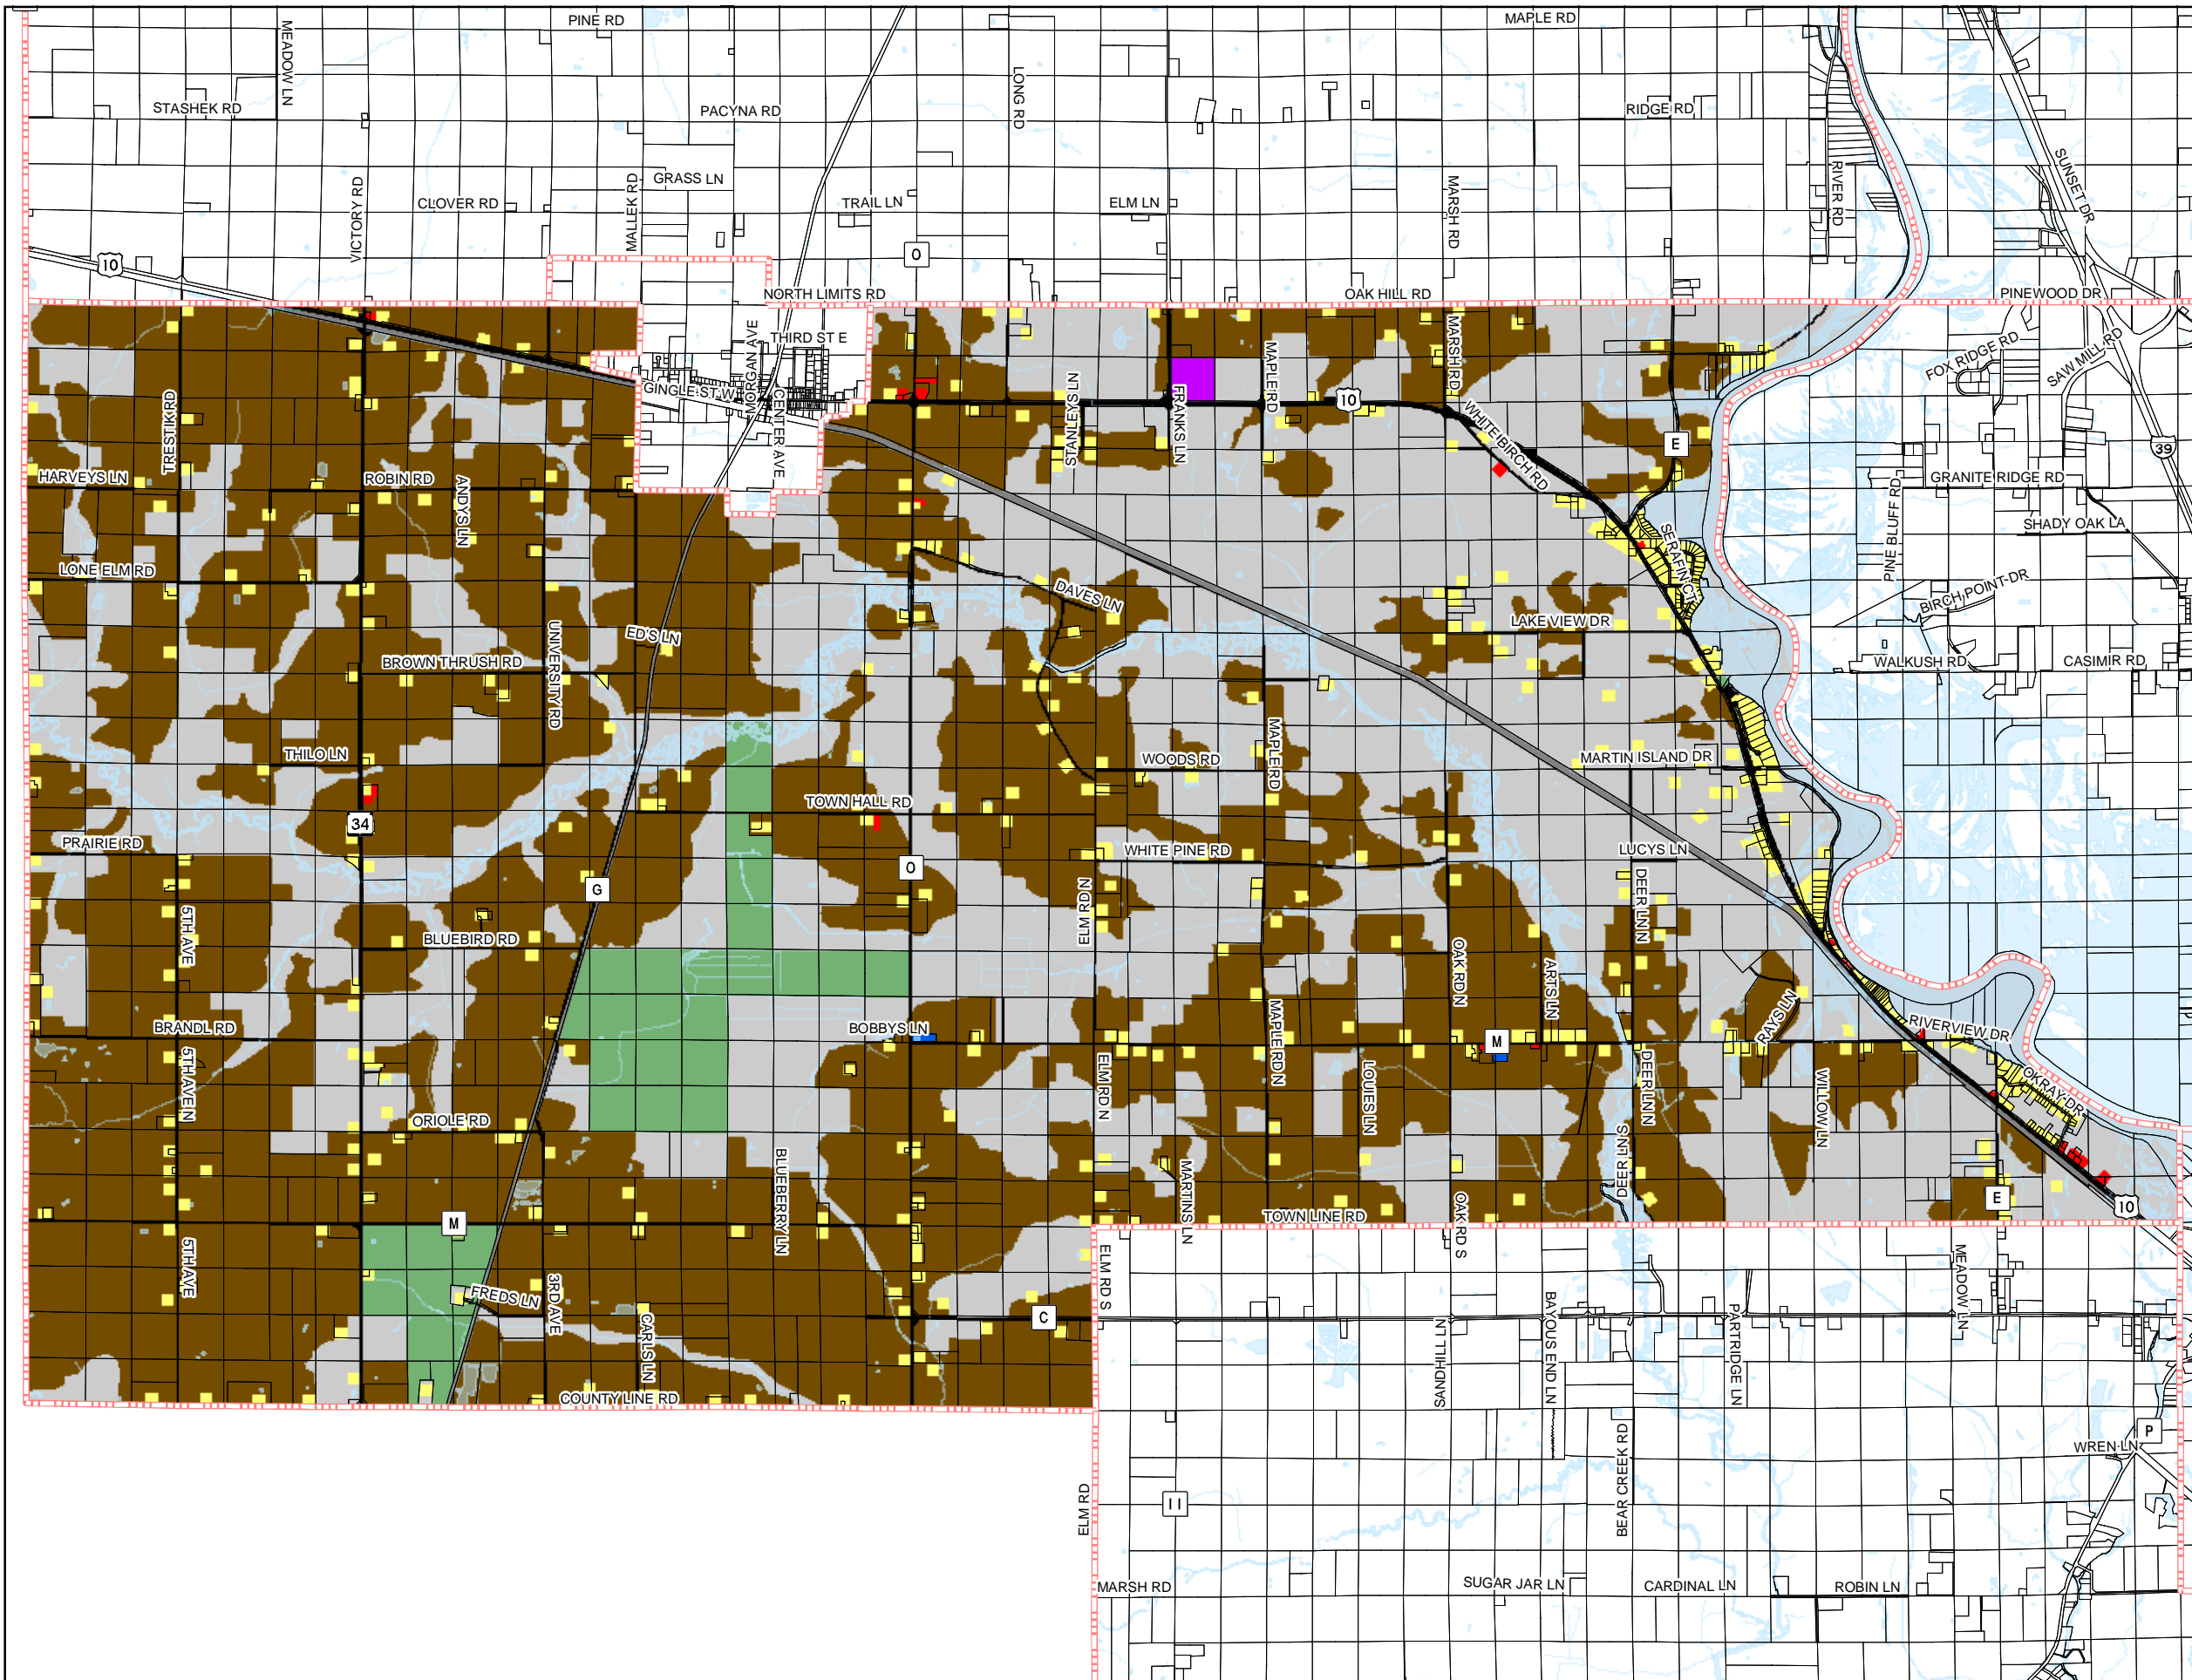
PINE RD
MAPLE RD
MEADOW LN
STASHEK RD
PACYNA RD
LONG RD
RIDGE RD
RIVER RD
SUNSET DR
VICTORY RD
CLOVER RD
MALLEK RD
GRASS LN
TRAIL LN
ELM LN
MARSH RD
10
O
NORTH LIMITS RD
OAK HILL RD
PINEWOOD DR
THIRD ST E
MORGAN AVE
GINGLE ST W
CENTER AVE
STANLEYS LN
FRANKS LN
MAPLE RD
10
MARSH RD
WHITE BIRCH RD
FOX RIDGE RD
SAW MILL RD
E
39
TRESTIK RD
HARVEYS LN
ROBIN RD
ANDYS LN
GRANITE RIDGE RD
SHADY OAK LA
PINE BLUFF RD
SERAFIN CT
LONE ELM RD
DAVES LN
BIRCH POINT DR
UNIVERSITY RD
ED'S LN
LAKE VIEW DR
BROWN THRUSH RD
WALKUSH RD
CASIMIR RD
THILO LN
MAPLE RD
WOODS RD
MARTIN ISLAND DR
TOWN HALL RD
34
PRAIRIE RD
WHITE PINE RD
LUCYS LN
O
G
DEER LN N
5TH AVE
BLUEBIRD RD
ELM RD N
OAK RD N
ARTS LN
RAYS LN
BRANDL RD
BOBBYS LN
M
RIVERVIEW DR
5TH AVE N
ELM RD N
MAPLE RD N
LOUIES LN
DEER LN N
WILLOW LN
OKRAY DR
ORIOLE RD
BLUEBERRY LN
MARTINS LN
DEER LN S
E
TOWN LINE RD
OAK RD S
10
M
5TH AVE
FREDS LN
3RD AVE
CARLS LN
C
ELM RD S
SANDHILL LN
BAYOUS END LN
PARTRIDGE LN
MEADOW LN
COUNTY LINE RD
P
WREN LN
II
ELM RD
BEAR CREEK RD
MARSH RD
SUGAR JAR LN
CARDINAL LN
ROBIN LN